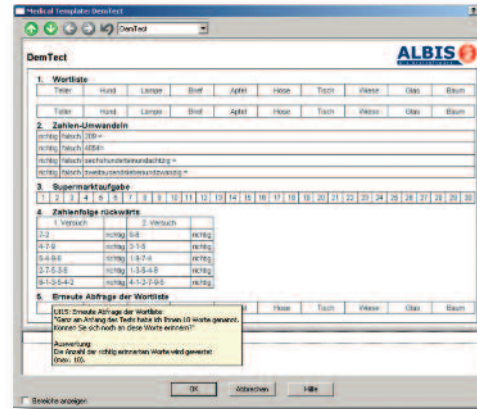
Medical Template: DemTect

DemTect

ALBIS

1. Wortliste

| Teller | Hund | Lampe | Brief | Apfel | Hose | Tisch | Wiese | Glas | Baum |
|---|---|---|---|---|---|---|---|---|---|
| Teller | Hund | Lampe | Brief | Apfel | Hose | Tisch | Wiese | Glas | Baum |

2. Zahlen-Umwandeln

| richtig | falsch | 209 = |
|---|---|---|
| richtig | falsch | 4054 = |
| richtig | falsch | sechshunderteinundachtzig = |
| richtig | falsch | zweitausendsiebenundzwanzig = |

3. Supermarktaufgabe

| 1 | 2 | 3 | 4 | 5 | 6 | 7 | 8 | 9 | 10 | 11 | 12 | 13 | 14 | 15 | 16 | 17 | 18 | 19 | 20 | 21 | 22 | 23 | 24 | 25 | 26 | 27 | 28 | 29 | 30 |
|---|---|---|---|---|---|---|---|---|---|---|---|---|---|---|---|---|---|---|---|---|---|---|---|---|---|---|---|---|---|

4. Zahlenfolge rückwärts

| 1. Versuch | | 2. Versuch | |
|---|---|---|---|
| 7-2 | richtig | 8-6 | richtig |
| 4-7-9 | richtig | 3-1-5 | richtig |
| 5-4-9-6 | richtig | 1-9-7-4 | richtig |
| 2-7-5-3-6 | richtig | 1-3-5-4-8 | richtig |
| 8-1-3-5-4-2 | richtig | 4-1-2-7-9-5 | richtig |

5. Erneute Abfrage der Wortliste

U815: Erneute Abfrage der Wortliste
"Ganz am Anfang des Tests habe ich Ihnen 10 Worte genannt. Können Sie sich noch an diese Worte erinnern?"

Auswertung:
Die Anzahl der richtig erinnerten Worte wird gewertet (max. 10).

OK Abbrechen Hilfe

Bereiche anzeigen